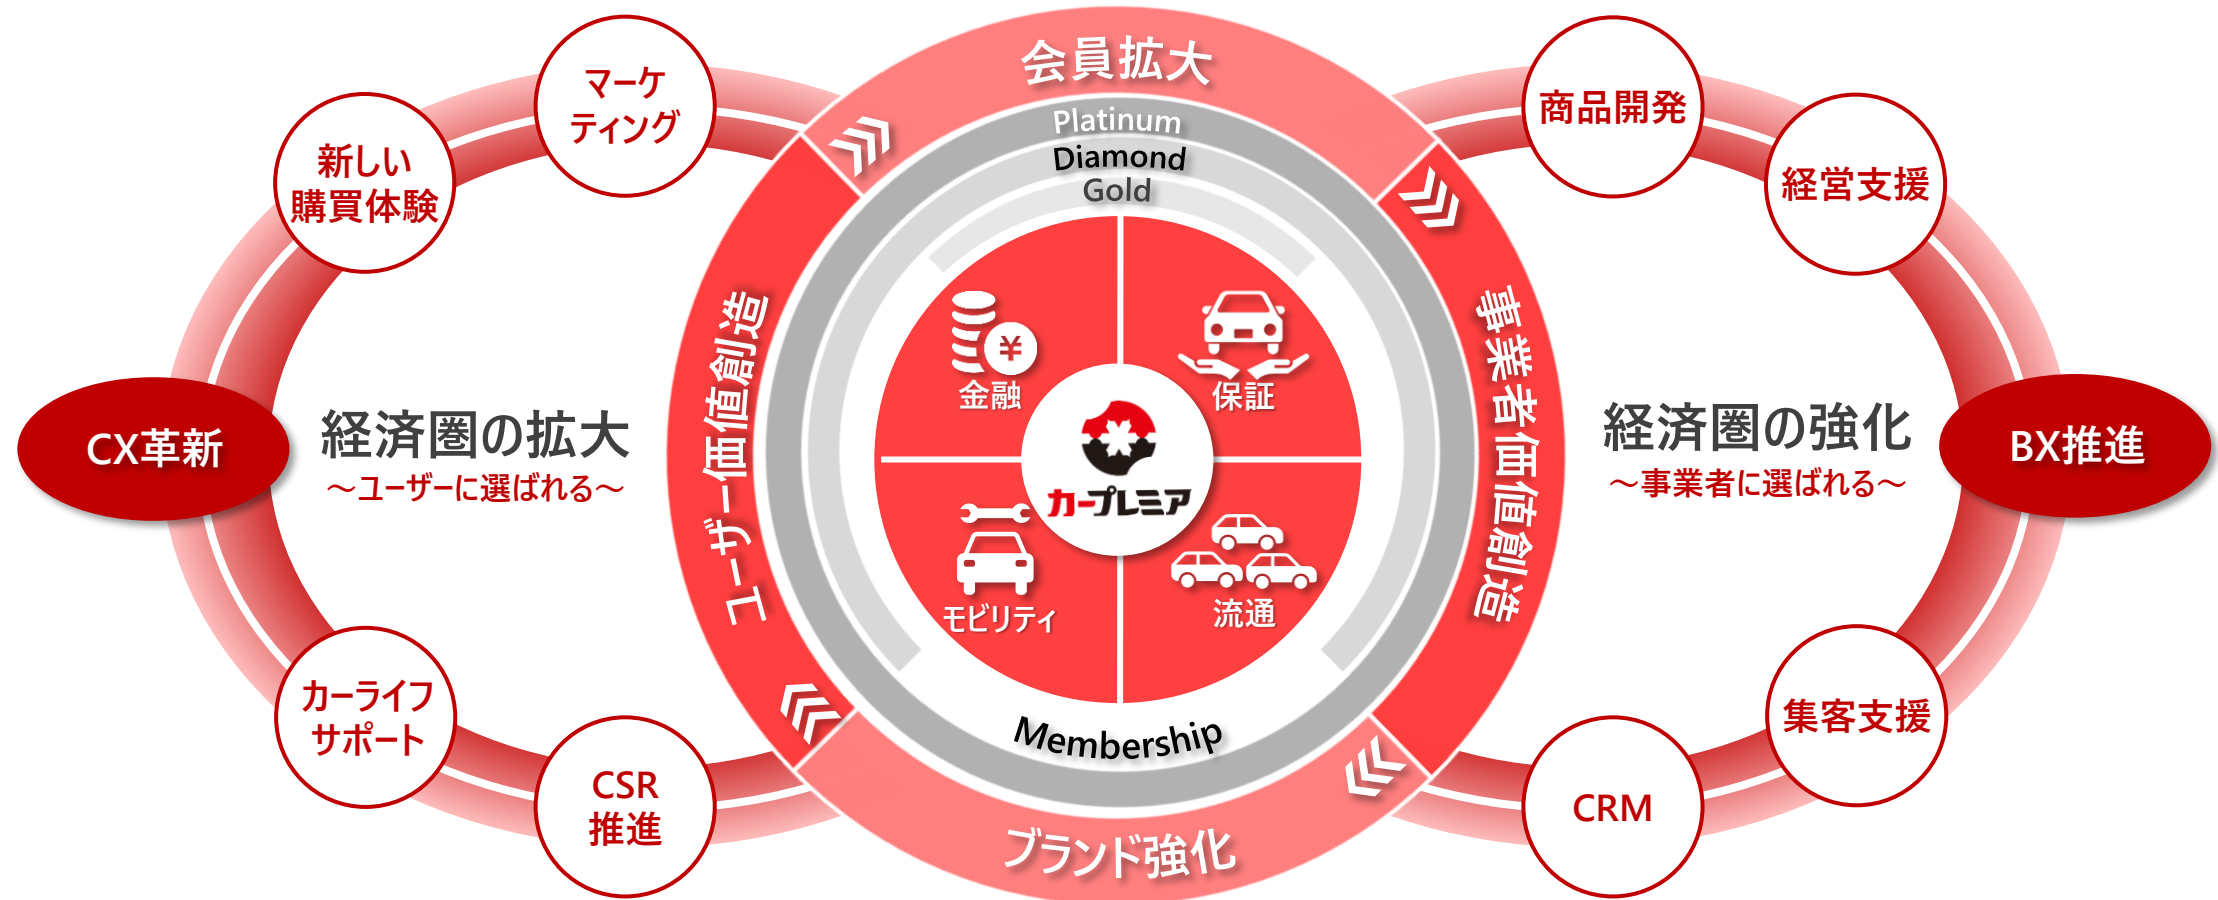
会員拡大

Platinum
Diamond
Gold

ユーザー価値創造

事業者価値創造

金融

保証

モビリティ

流通

カープレミア

Membership

ブランド強化

マーケティング

新しい購買体験

CX革新

経済圏の拡大
～ユーザーに選ばれる～

カーライフサポート

CSR推進

商品開発

経営支援

経済圏の強化
～事業者に選ばれる～

BX推進

集客支援

CRM